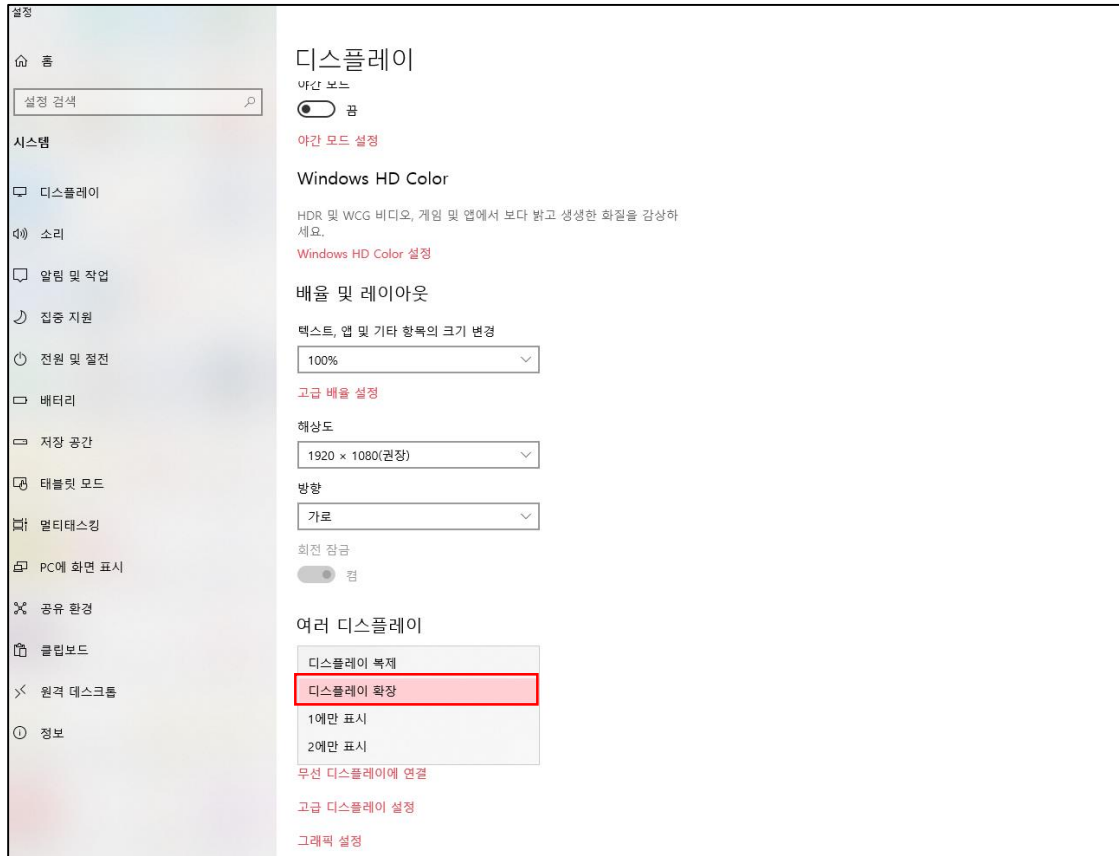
설정

홈

설정 검색

시스템

디스플레이

소리

알림 및 작업

집중 지원

전원 및 절전

배터리

저장 공간

태블릿 모드

멀티태스킹

PC에 화면 표시

공유 환경

클립보드

원격 데스크톱

정보

디스플레이

야간 모드

끔

야간 모드 설정

Windows HD Color

HDR 및 WCG 비디오, 게임 및 앱에서 보다 밝고 생생한 화질을 감상하세요.

Windows HD Color 설정

배율 및 레이아웃

텍스트, 앱 및 기타 항목의 크기 변경

100%

고급 배율 설정

해상도

1920 × 1080(권장)

방향

가로

회전 잠금

켬

여러 디스플레이

디스플레이 복제

디스플레이 확장

1에만 표시

2에만 표시

무선 디스플레이에 연결

고급 디스플레이 설정

그래픽 설정